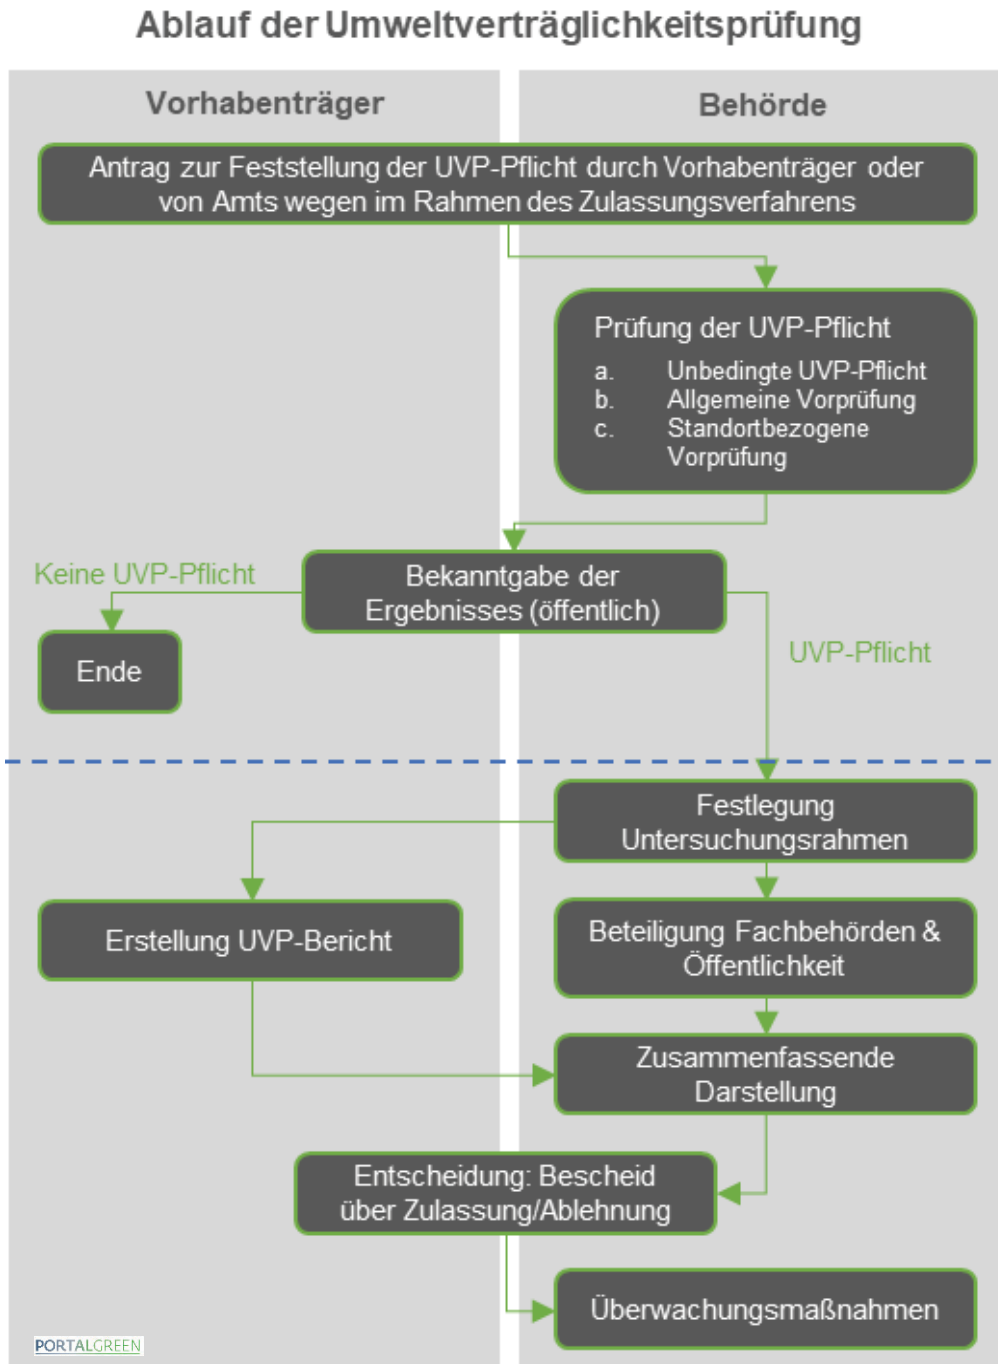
Ablauf der Umweltverträglichkeitsprüfung

Vorhabenträger

Behörde

Antrag zur Feststellung der UVP-Pflicht durch Vorhabenträger oder von Amts wegen im Rahmen des Zulassungsverfahrens

Prüfung der UVP-Pflicht
a. Unbedingte UVP-Pflicht
b. Allgemeine Vorprüfung
c. Standortbezogene Vorprüfung

Keine UVP-Pflicht

Bekanntgabe der Ergebnisses (öffentlich)

Ende

UVP-Pflicht

Festlegung Untersuchungsrahmen

Erstellung UVP-Bericht

Beteiligung Fachbehörden & Öffentlichkeit

Zusammenfassende Darstellung

Entscheidung: Bescheid über Zulassung/Ablehnung

Überwachungsmaßnahmen

PORTALGREEN